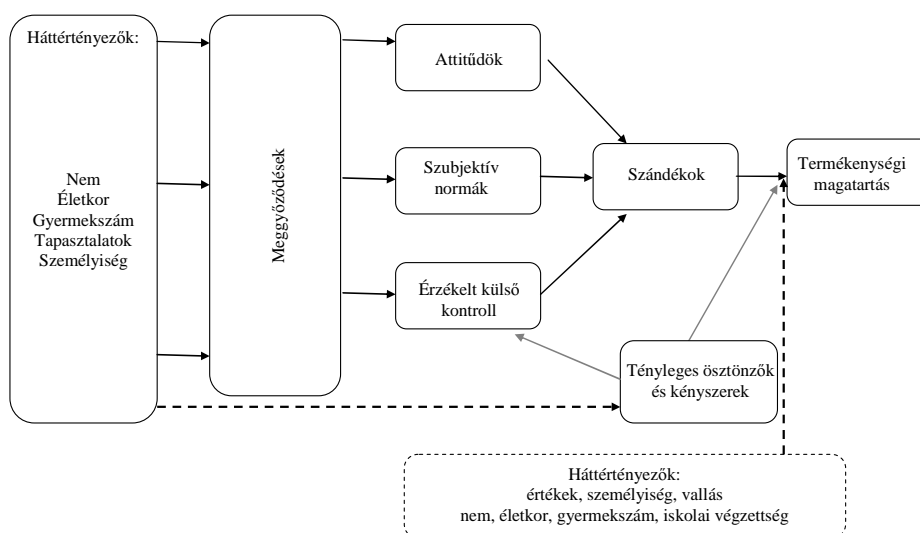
Háttértényezők:

Nem
Életkor
Gyermekszám
Tapasztalatok
Személyiség

Meggyőződések

Attitűdök

Szubjektív normák

Érzékelt külső kontroll

Szándékok

Termékenységi magatartás

Tényleges ösztönzők és kényszerek

Háttértényezők:
értékek, személyiség, vallás
nem, életkor, gyermekszám, iskolai végzettség